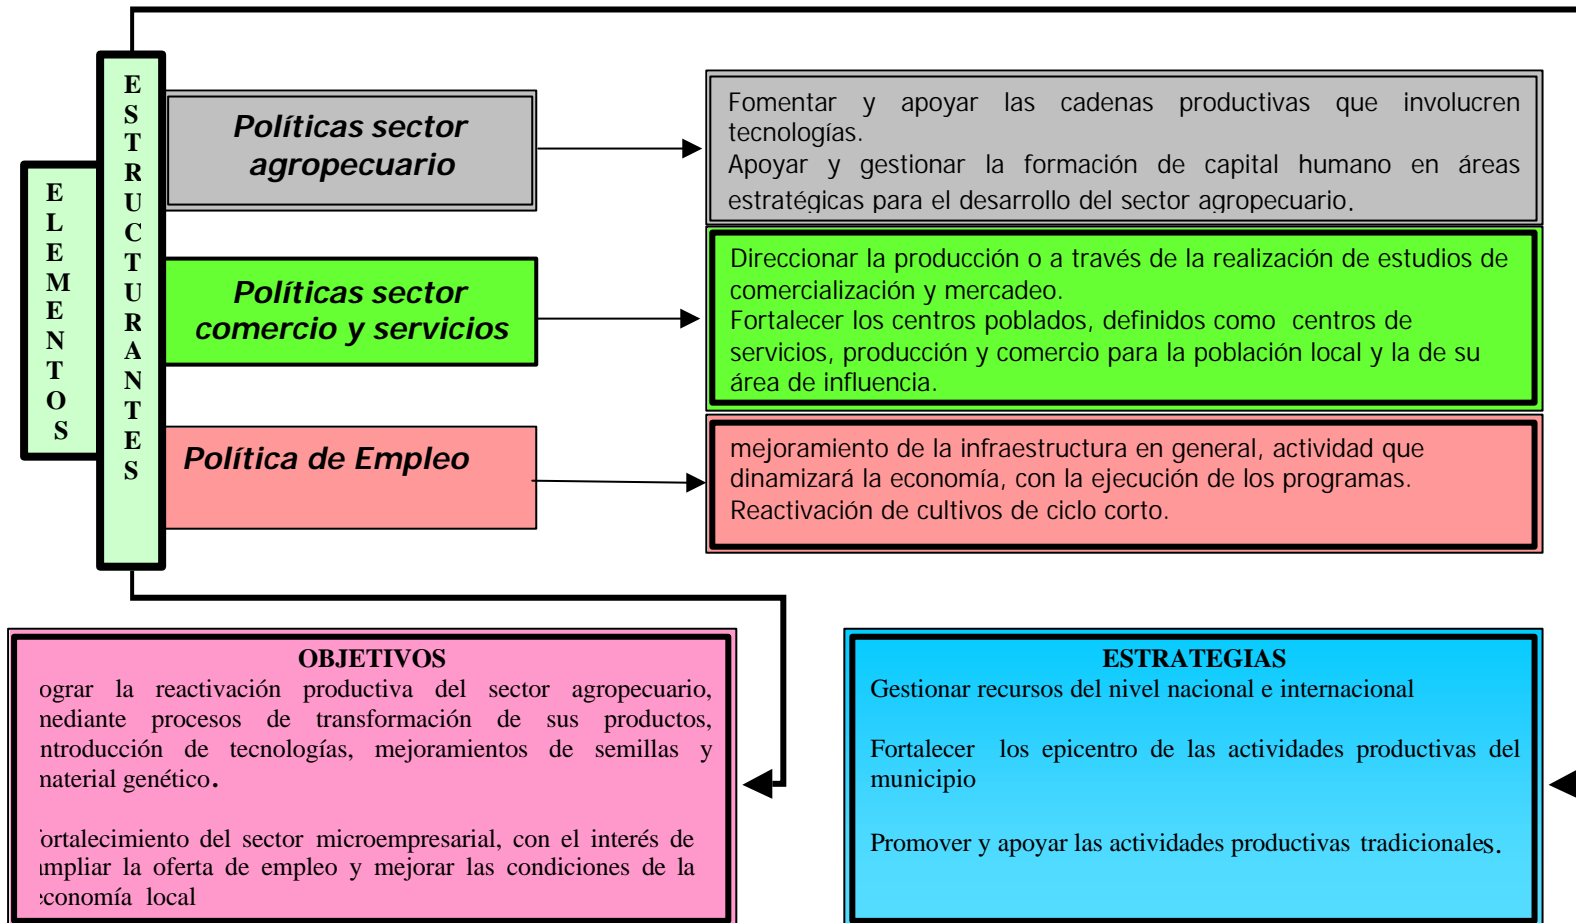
E
L
E
M
E
N
T
O
S

E
S
T
R
U
C
T
U
R
A
N
T
E
S

Políticas sector agropecuario

Fomentar y apoyar las cadenas productivas que involucren tecnologías.
Apoyar y gestionar la formación de capital humano en áreas estratégicas para el desarrollo del sector agropecuario.

Políticas sector comercio y servicios

Direccionar la producción o a través de la realización de estudios de comercialización y mercadeo.
Fortalecer los centros poblados, definidos como centros de servicios, producción y comercio para la población local y la de su área de influencia.

Política de Empleo

mejoramiento de la infraestructura en general, actividad que dinamizará la economía, con la ejecución de los programas.
Reactivación de cultivos de ciclo corto.

OBJETIVOS
ograr la reactivación productiva del sector agropecuario, nediante procesos de transformación de sus productos, ntroducción de tecnologías, mejoramientos de semillas y naterial genético.

ortalecimiento del sector microempresarial, con el interés de mpliar la oferta de empleo y mejorar las condiciones de la conomía local

ESTRATEGIAS
Gestionar recursos del nivel nacional e internacional

Fortalecer los epicentro de las actividades productivas del municipio

Promover y apoyar las actividades productivas tradicionales.